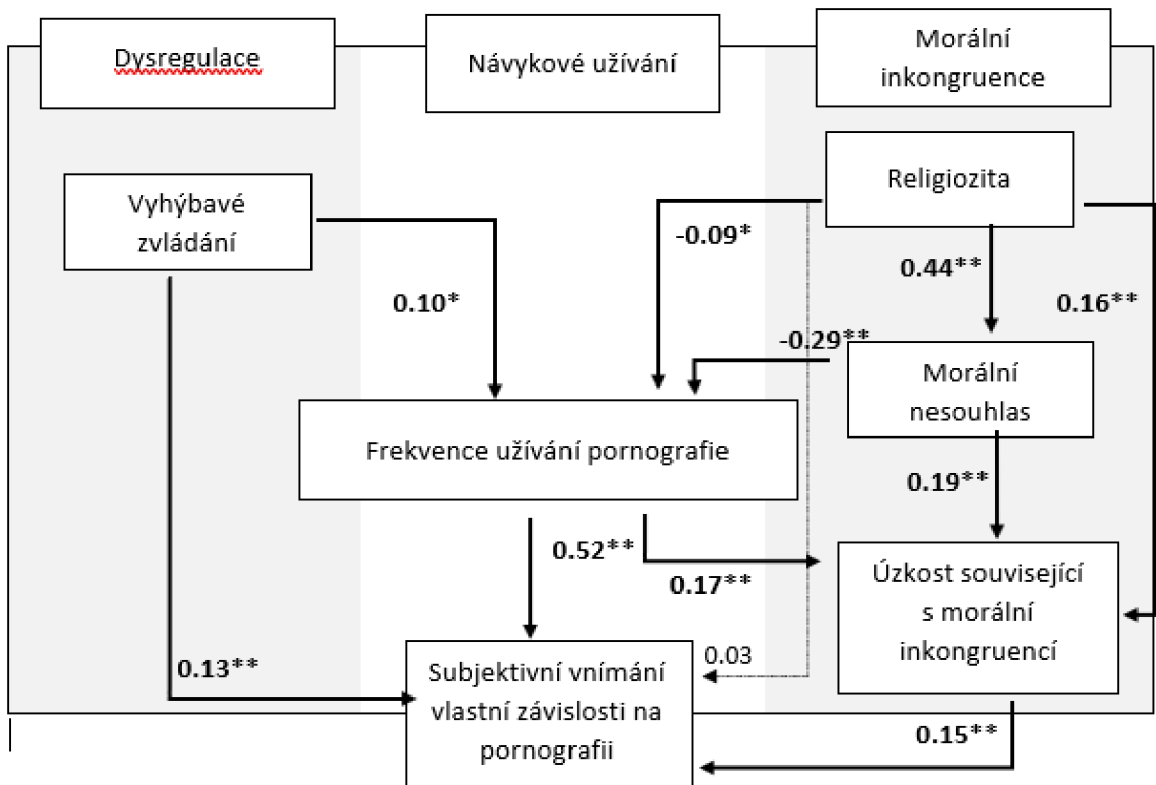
Dysregulace

Návykové užívání

Morální inkongruence

Vyhýbavé zvládání

Religiozita

-0.09*

0.44**

0.16**

0.10*

-0.29**

Morální nesouhlas

Frekvence užívání pornografie

0.19**

0.52**

0.17**

Úzkost související s morální inkongruencí

0.13**

0.03

Subjektivní vnímání vlastní závislosti na pornografii

0.15**